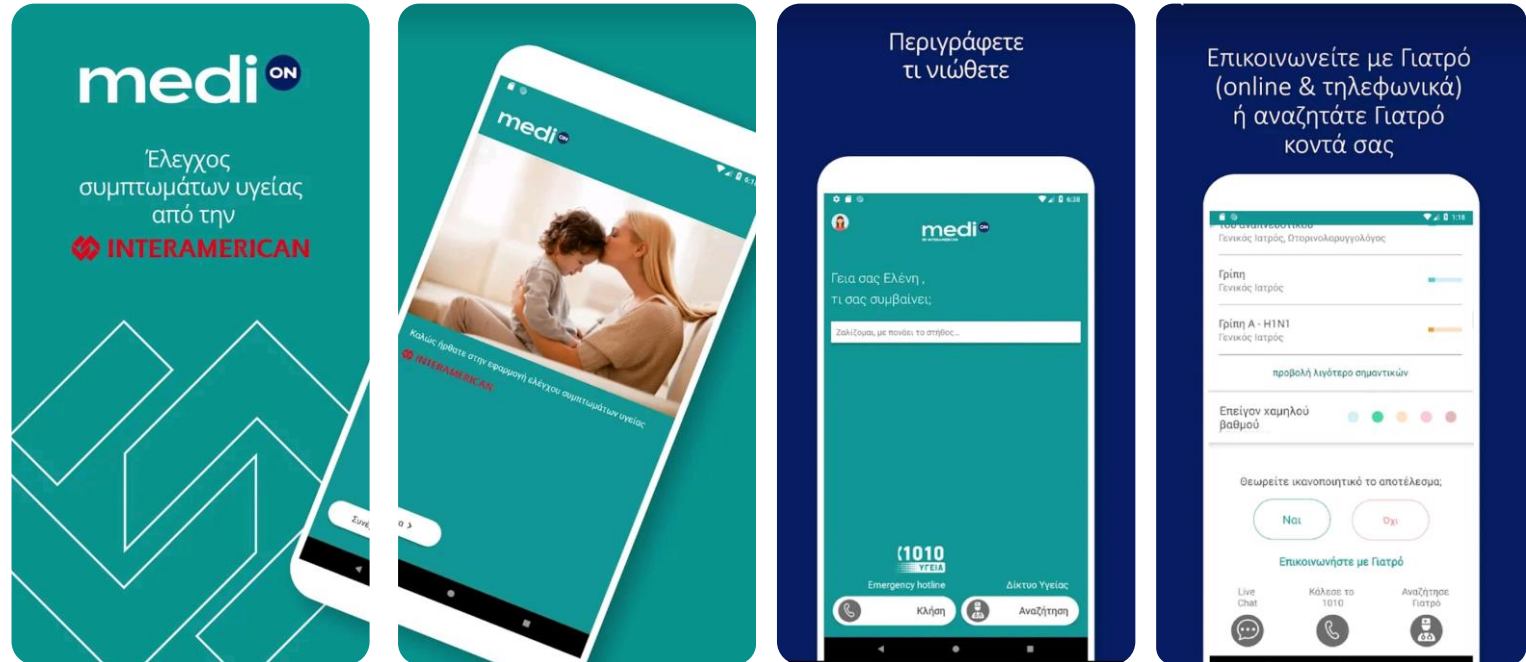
medi ON

Έλεγχος συμπτωμάτων υγείας από την

INTERAMERICAN

Συνε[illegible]ο >

medi ON

Καλώς ήρθατε στην εφαρμογή ελέγχου συμπτωμάτων υγείας

INTERAMERICAN

Περιγράφετε τι νιώθετε

medi ON

Γεια σας Ελένη , τι σας συμβαίνει;

Ζαλίζομαι, με πονάει το στήθος...

1010 ΥΓΕΙΑ

Emergency hotline

Δίκτυο Υγείας

Κλήση

Αναζήτηση

Επικοινωνείτε με Γιατρό (online & τηλεφωνικά) ή αναζητάτε Γιατρό κοντά σας

Γενικός Ιατρός, Ωτορινολαρυγγολόγος

Γρίπη
Γενικός Ιατρός

Γρίπη Α - Η1Ν1
Γενικός Ιατρός

προβολή λιγότερο σημαντικών

Επείγον χαμηλού βαθμού

Θεωρείτε ικανοποιητικό το αποτέλεσμα;

Ναι

Όχι

Επικοινωνήστε με Γιατρό

Live Chat

Κάλεσε το 1010

Αναζήτησε Γιατρό